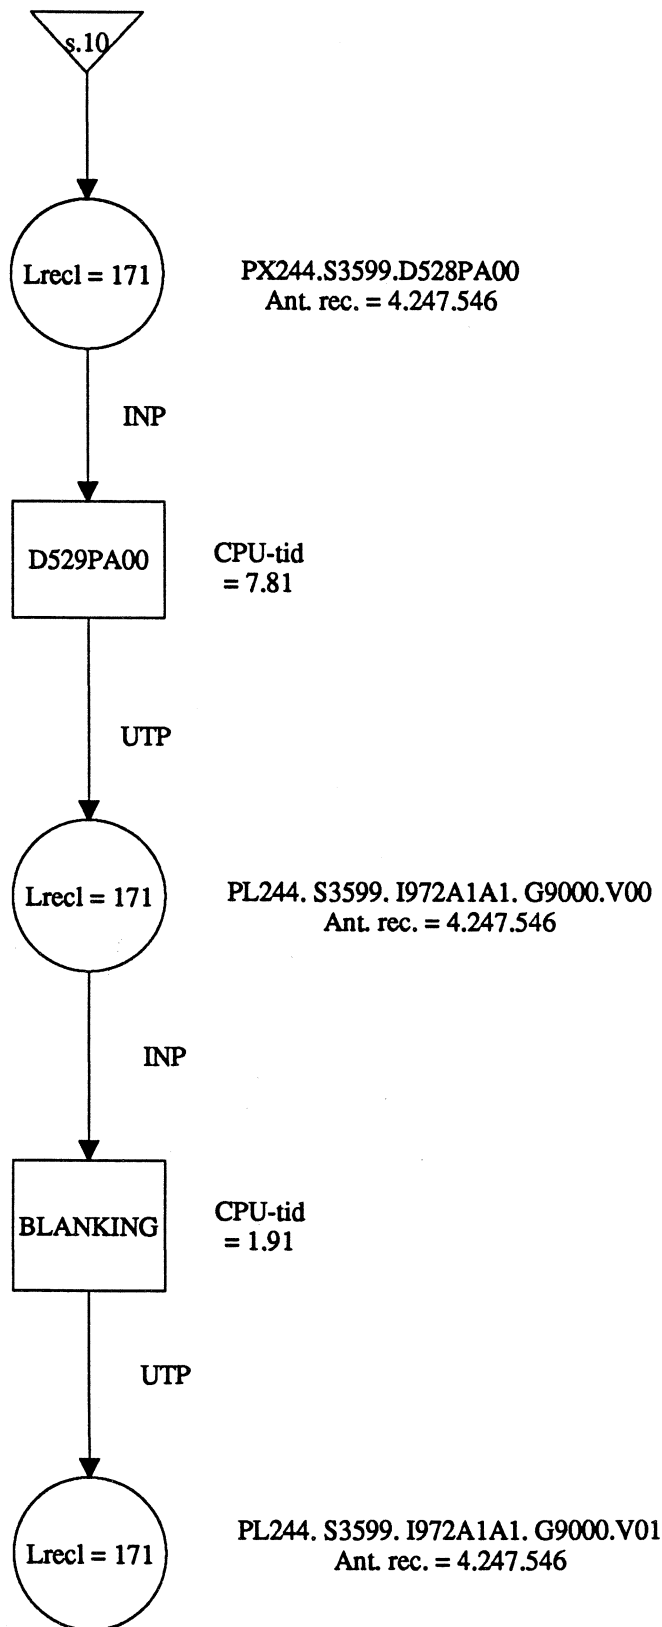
s.10

Lrecl = 171

PX244.S3599.D528PA00
Ant. rec. = 4.247.546

INP

D529PA00

CPU-tid
= 7.81

UTP

Lrecl = 171

PL244. S3599. I972A1A1. G9000.V00
Ant. rec. = 4.247.546

INP

BLANKING

CPU-tid
= 1.91

UTP

Lrecl = 171

PL244. S3599. I972A1A1. G9000.V01
Ant. rec. = 4.247.546